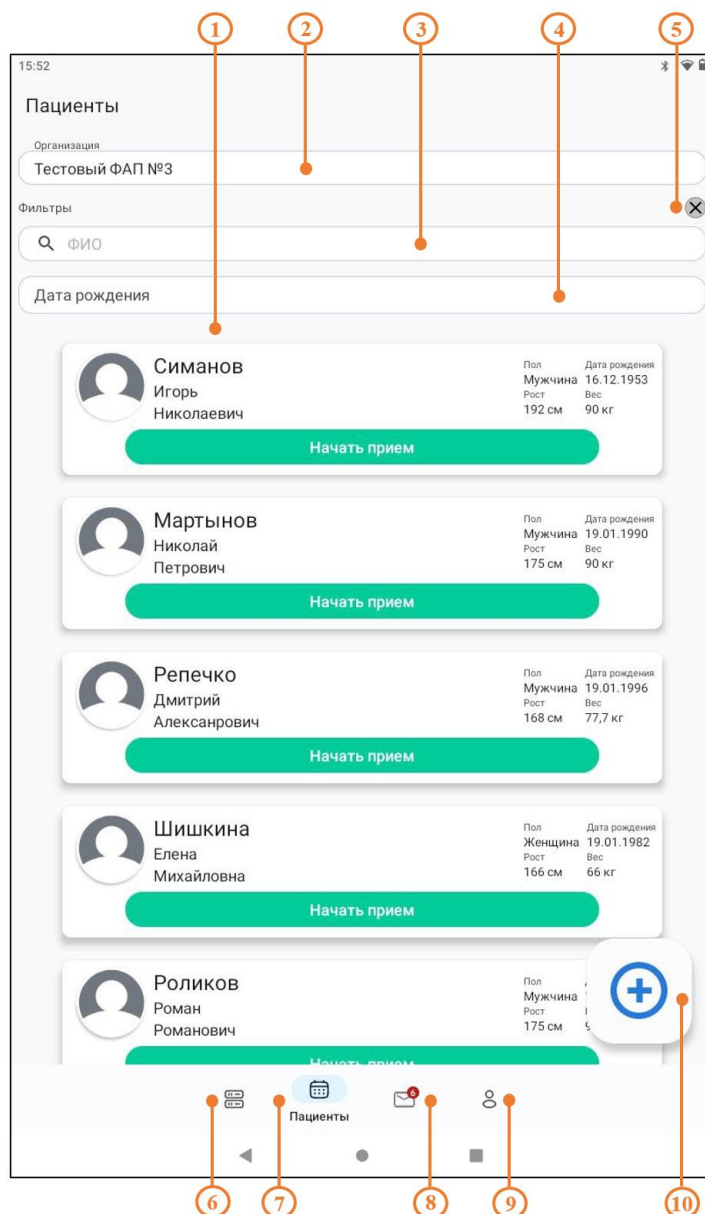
1 2 3 4 5

15:52

Пациенты

Организация
Тестовый ФАП №3

Фильтры

ФИО

Дата рождения

Симанов
Игорь
Николаевич
Пол
Мужчина
Рост
192 см
Дата рождения
16.12.1953
Вес
90 кг
Начать прием

Мартынов
Николай
Петрович
Пол
Мужчина
Рост
175 см
Дата рождения
19.01.1990
Вес
90 кг
Начать прием

Репечко
Дмитрий
Алексанрович
Пол
Мужчина
Рост
168 см
Дата рождения
19.01.1996
Вес
77,7 кг
Начать прием

Шишкина
Елена
Михайловна
Пол
Женщина
Рост
166 см
Дата рождения
19.01.1982
Вес
66 кг
Начать прием

Роликов
Роман
Романович
Пол
Мужчина
Рост
175 см
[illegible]
Начать прием

Пациенты
6

6 7 8 9 10